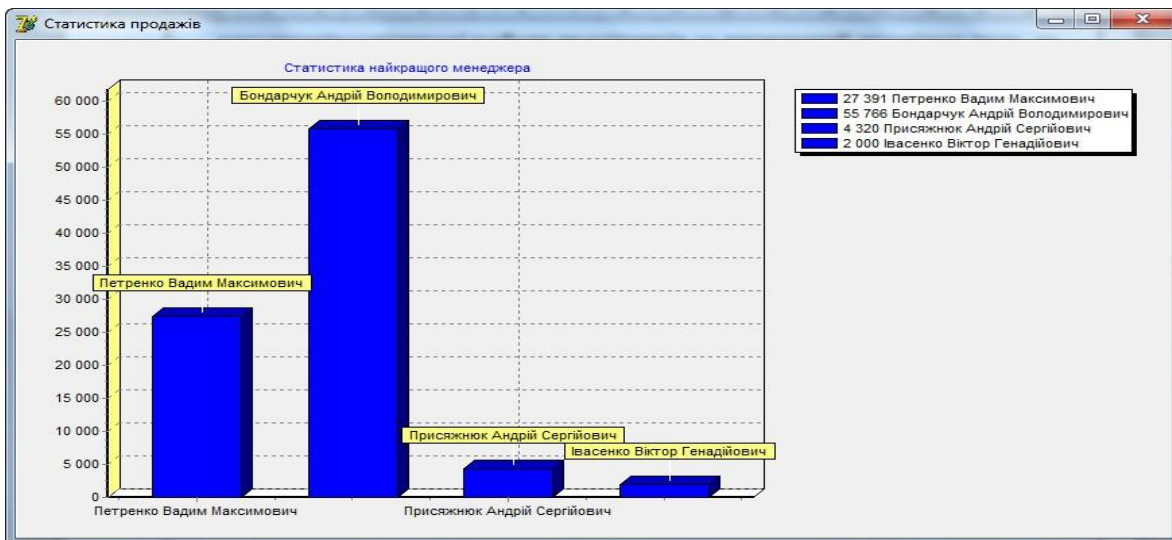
Статистика продажів

Статистика найкращого менеджера

60 000
55 000
50 000
45 000
40 000
35 000
30 000
25 000
20 000
15 000
10 000
5 000
0

Бондарчук Андрій Володимирович
Петренко Вадим Максимович
Присяжнюк Андрій Сергійович
Івасенко Віктор Генадійович

Петренко Вадим Максимович
Присяжнюк Андрій Сергійович

27 391 Петренко Вадим Максимович
55 766 Бондарчук Андрій Володимирович
4 320 Присяжнюк Андрій Сергійович
2 000 Івасенко Віктор Генадійович